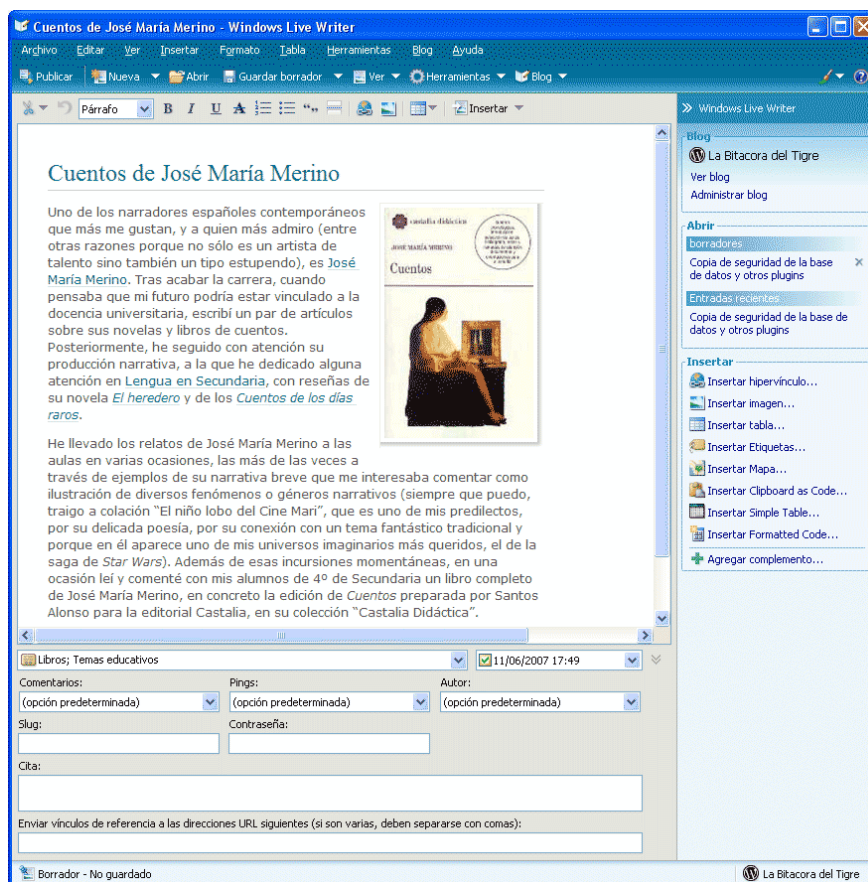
Cuentos de José María Merino - Windows Live Writer

Archivo Editar Ver Insertar Formato Tabla Herramientas Blog Ayuda

Publicar Nueva Abrir Guardar borrador Ver Herramientas Blog

Párrafo B I U A Insertar

Cuentos de José María Merino

Uno de los narradores españoles contemporáneos que más me gustan, y a quien más admiro (entre otras razones porque no sólo es un artista de talento sino también un tipo estupendo), es José María Merino. Tras acabar la carrera, cuando pensaba que mi futuro podría estar vinculado a la docencia universitaria, escribí un par de artículos sobre sus novelas y libros de cuentos. Posteriormente, he seguido con atención su producción narrativa, a la que he dedicado alguna atención en Lengua en Secundaria, con reseñas de su novela El heredero y de los Cuentos de los días raros.

castalia didáctica
JOSÉ MARÍA MERINO
Cuentos

He llevado los relatos de José María Merino a las aulas en varias ocasiones, las más de las veces a través de ejemplos de su narrativa breve que me interesaba comentar como ilustración de diversos fenómenos o géneros narrativos (siempre que puedo, traigo a colación "El niño lobo del Cine Mari", que es uno de mis predilectos, por su delicada poesía, por su conexión con un tema fantástico tradicional y porque en él aparece uno de mis universos imaginarios más queridos, el de la saga de Star Wars). Además de esas incursiones momentáneas, en una ocasión leí y comenté con mis alumnos de 4º de Secundaria un libro completo de José María Merino, en concreto la edición de Cuentos preparada por Santos Alonso para la editorial Castalia, en su colección "Castalia Didáctica".

Libros; Temas educativos
11/06/2007 17:49
Comentarios:
(opción predeterminada)
Pings:
(opción predeterminada)
Autor:
(opción predeterminada)
Slug:
Contraseña:
Cita:
Enviar vínculos de referencia a las direcciones URL siguientes (si son varias, deben separarse con comas):

Windows Live Writer
Blog
La Bitacora del Tigre
Ver blog
Administrar blog
Abrir
borradores
Copia de seguridad de la base de datos y otros plugins
Entradas recientes
Copia de seguridad de la base de datos y otros plugins
Insertar
Insertar hipervínculo...
Insertar imagen...
Insertar tabla...
Insertar Etiquetas...
Insertar Mapa...
Insertar Clipboard as Code...
Insertar Simple Table...
Insertar Formatted Code...
Agregar complemento...

Borrador - No guardado
La Bitacora del Tigre